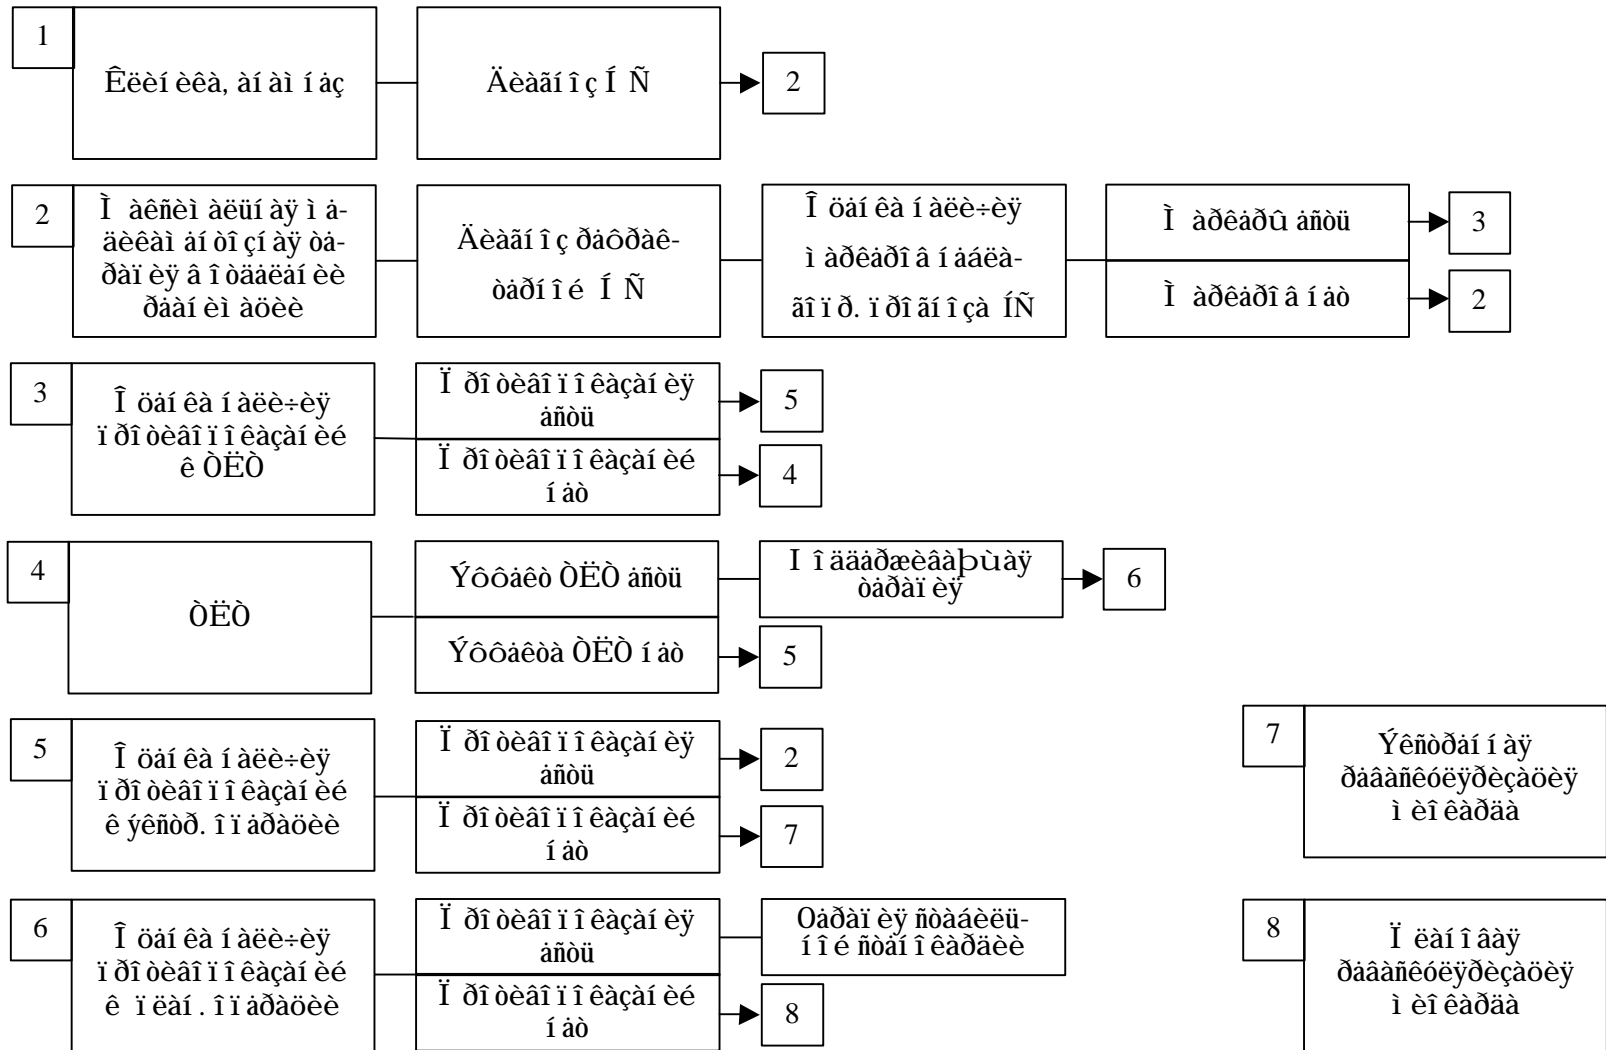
1

Êëèíèêà, àíàìíåç

Äèàãíîç ÍÑ

2

2

Ìàêñèìàëüíàÿ ìåäèêàìåíòîçíàÿ òåðàïèÿ âîòäåëåíèè ðåàíèìàöèè

Äèàãíîç ðåôðàêòåðíîé ÍÑ

Îöåíêà íàëè÷èÿ ìàðêåðîâ íåáëàãîïð. ïðîãíîçà ÍÑ

Ìàðêåðû åñòü

3

Ìàðêåðîâ íåò

2

3

Îöåíêà íàëè÷èÿ ïðîòèâîïîêàçàíèé ê ÒËÒ

Ïðîòèâîïîêàçàíèÿ åñòü

5

Ïðîòèâîïîêàçàíèé íåò

4

4

ÒËÒ

Ýôôåêò ÒËÒ åñòü

Ïîääåðæèâàþùàÿ òåðàïèÿ

6

Ýôôåêòà ÒËÒ íåò

5

5

Îöåíêà íàëè÷èÿ ïðîòèâîïîêàçàíèé ê ýêñòð. îïåðàöèè

Ïðîòèâîïîêàçàíèÿ åñòü

2

Ïðîòèâîïîêàçàíèé íåò

7

7

Ýêñòðåííàÿ ðåâàñêóëÿðèçàöèÿ ìèîêàðäà

6

Îöåíêà íàëè÷èÿ ïðîòèâîïîêàçàíèé ê ïëàí. îïåðàöèè

Ïðîòèâîïîêàçàíèÿ åñòü

Òåðàïèÿ ñòàáèëü-íîé ñòåíîêàðäèè

Ïðîòèâîïîêàçàíèé íåò

8

8

Ïëàíîâàÿ ðåâàñêóëÿðèçàöèÿ ìèîêàðäà